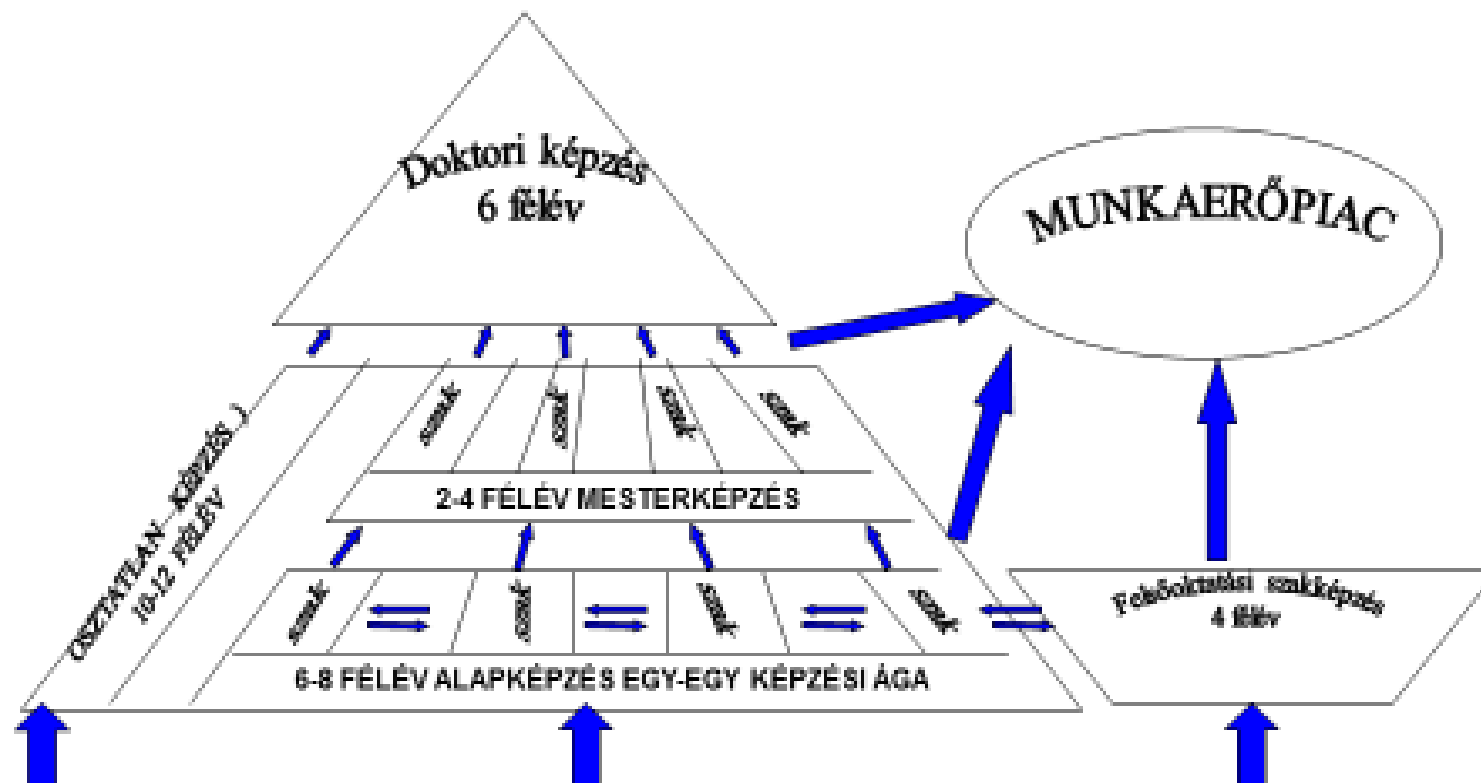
Doktori képzés
6 félév

MUNKAERŐPIAC

OSZTATLAN KÉPZÉS
10-12 FÉLÉV

szak

szak

szak

szak

2-4 FÉLÉV MESTERKÉPZÉS

szak

szak

szak

szak

Felsőoktatási szakképzés
4 félév

6-8 FÉLÉV ALAPKÉPZÉS EGY-EGY KÉPZÉSI ÁGA